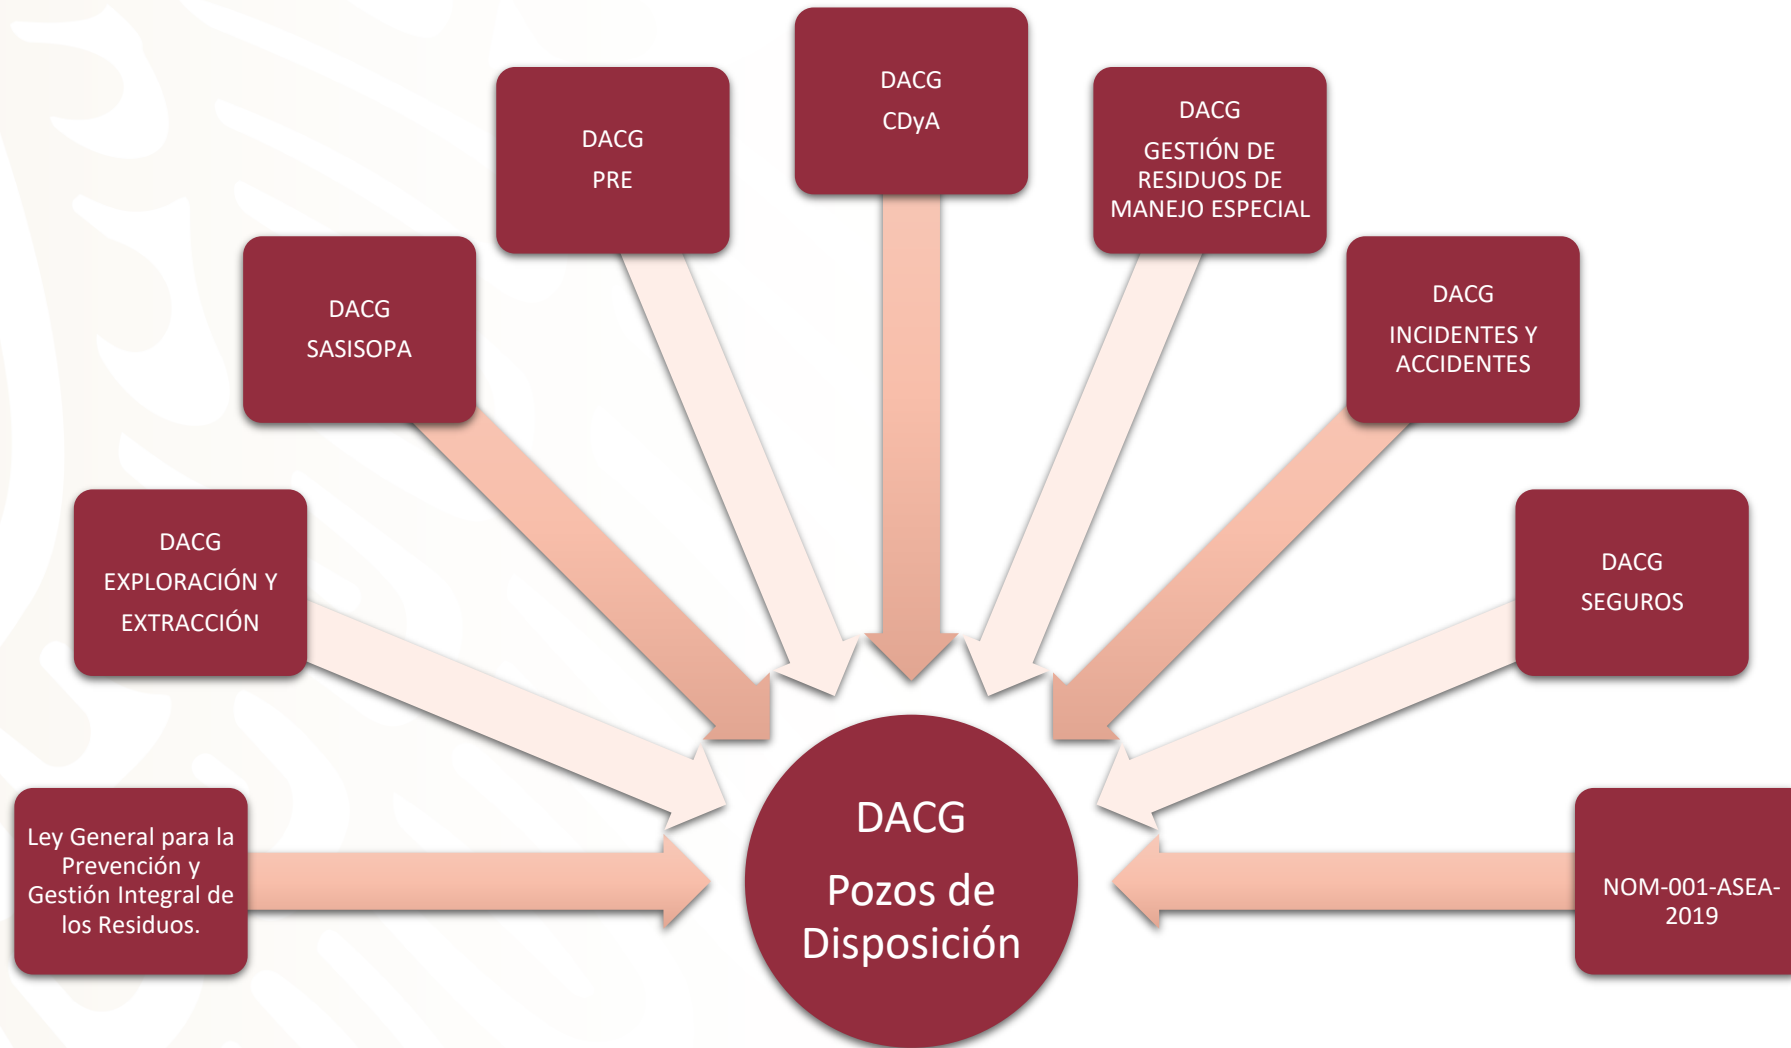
DACG
CDyA

DACG
PRE

DACG
GESTIÓN DE RESIDUOS DE MANEJO ESPECIAL

DACG
SASISOPA

DACG
INCIDENTES Y ACCIDENTES

DACG
EXPLORACIÓN Y EXTRACCIÓN

DACG
SEGUROS

Ley General para la Prevención y Gestión Integral de los Residuos.

DACG
Pozos de Disposición

NOM-001-ASEA-2019